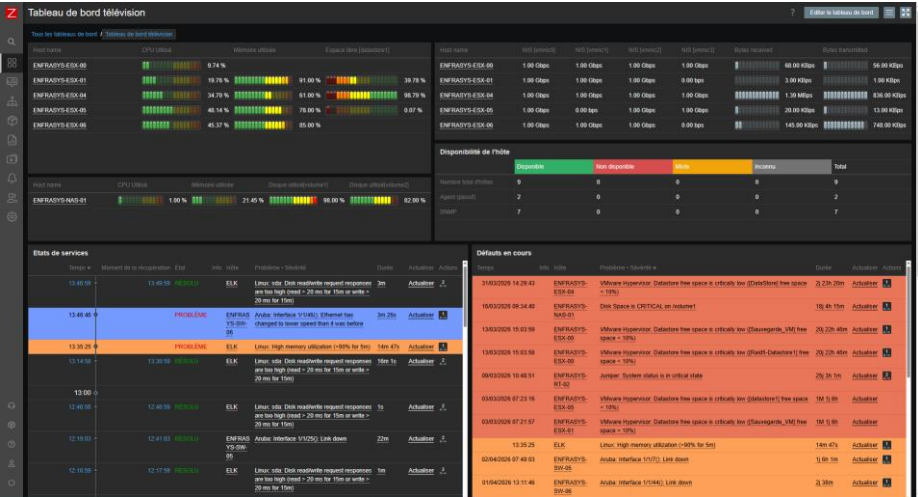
Tableau de bord télévision

Éditer le tableau de bord

Tous les tableaux de bord / Tableau de bord télévision

| Host name | CPU Utilisé | Mémoire utilisée | Espace libre [datastore1] |
|---|---|---|---|
| ENFRASYS-ESX-00 | 8.74 % | | |
| ENFRASYS-ESX-01 | 19.76 % | 91.00 % | 39.78 % |
| ENFRASYS-ESX-04 | 34.79 % | 61.00 % | 98.79 % |
| ENFRASYS-ESX-05 | 48.14 % | 78.00 % | 0.07 % |
| ENFRASYS-ESX-06 | 45.37 % | 85.00 % | |

| Host name | NIS [vmnic0] | NIS [vmnic1] | NIS [vmnic2] | NIS [vmnic3] | Bytes received | Bytes transmitted |
|---|---|---|---|---|---|---|
| ENFRASYS-ESX-00 | 1.00 Gbps | 1.00 Gbps | 1.00 Gbps | 1.00 Gbps | 68.00 KBps | 56.00 KBps |
| ENFRASYS-ESX-01 | 1.00 Gbps | 1.00 Gbps | 0.00 bps | 1.00 Gbps | 3.00 KBps | 1.00 KBps |
| ENFRASYS-ESX-04 | 1.00 Gbps | 1.00 Gbps | 1.00 Gbps | 1.00 Gbps | 1.39 MBps | 836.00 KBps |
| ENFRASYS-ESX-05 | 1.00 Gbps | 0.00 bps | 1.00 Gbps | 1.00 Gbps | 20.00 KBps | 13.00 KBps |
| ENFRASYS-ESX-06 | 1.00 Gbps | 1.00 Gbps | 1.00 Gbps | 1.00 Gbps | 145.00 KBps | 740.00 KBps |

Disponibilité de l'hôte

| | Disponible | Non disponible | Mixte | Inconnu | Total |
|---|---|---|---|---|---|
| Nombre total d'hôtes | 9 | 0 | 0 | 0 | 9 |
| Agent (passif) | 2 | 0 | 0 | 0 | 2 |
| SNMP | 7 | 0 | 0 | 0 | 7 |

| Host name | CPU Utilisé | Mémoire utilisée | Disque utilisé[volume1] | Disque utilisé[volume2] |
|---|---|---|---|---|
| ENFRASYS-NAS-01 | 1.00 % | 21.45 % | 98.00 % | 82.00 % |

Etats de services

| Temps | Moment de la récupération | Etat | Info | Hôte | Problème • Sévérité | Durée | Actualiser | Actions |
|---|---|---|---|---|---|---|---|---|
| 13:46:59 | 13:49:59 | RÉSOLU | | ELK | Linux: sda: Disk read/write request responses are too high (read > 20 ms for 15m or write > 20 ms for 15m) | 3m | Actualiser | |
| 13:46:46 | | PROBLÈME | | ENFRASYS-SW-06 | Aruba: Interface 1/1/46(): Ethernet has changed to lower speed than it was before | 3m 26s | Actualiser | |
| 13:35:25 | | PROBLÈME | | ELK | Linux: High memory utilization (>90% for 5m) | 14m 47s | Actualiser | |
| 13:14:59 | 13:30:59 | RÉSOLU | | ELK | Linux: sda: Disk read/write request responses are too high (read > 20 ms for 15m or write > 20 ms for 15m) | 16m 1s | Actualiser | |
| 13:00 | | | | | | | | |
| 12:40:59 | 12:40:59 | RÉSOLU | | ELK | Linux: sda: Disk read/write request responses are too high (read > 20 ms for 15m or write > 20 ms for 15m) | 1s | Actualiser | |
| 12:19:03 | 12:41:03 | RÉSOLU | | ENFRASYS-SW-05 | Aruba: Interface 1/1/25(): Link down | 22m | Actualiser | |
| 12:16:59 | 12:17:59 | RÉSOLU | | ELK | Linux: sda: Disk read/write request responses are too high (read > 20 ms for 15m or write > 20 ms for 15m) | 1m | Actualiser | |

Défauts en cours

| Temps | Info | Hôte | Problème • Sévérité | Durée | Actualiser | Actions |
|---|---|---|---|---|---|---|
| 31/03/2026 14:26:43 | | ENFRASYS-ESX-04 | VMware Hypervisor: Datastore free space is critically low ([DataStore] free space < 10%) | 2j 23h 20m | Actualiser | |
| 16/03/2026 09:34:40 | | ENFRASYS-NAS-01 | Disk Space is CRITICAL on /volume1 | 18j 4h 15m | Actualiser | |
| 13/03/2026 15:03:59 | | ENFRASYS-ESX-00 | VMware Hypervisor: Datastore free space is critically low ([Sauvegarde_VM] free space < 10%) | 20j 22h 46m | Actualiser | |
| 13/03/2026 15:03:59 | | ENFRASYS-ESX-00 | VMware Hypervisor: Datastore free space is critically low ([Raid5-Datastore1] free space < 10%) | 20j 22h 46m | Actualiser | |
| 09/03/2026 10:48:51 | | ENFRASYS-RT-02 | Juniper: System status is in critical state | 25j 3h 1m | Actualiser | |
| 03/03/2026 07:23:16 | | ENFRASYS-ESX-05 | VMware Hypervisor: Datastore free space is critically low ([datastore1] free space < 10%) | 1M 1j 6h | Actualiser | |
| 03/03/2026 07:21:57 | | ENFRASYS-ESX-01 | VMware Hypervisor: Datastore free space is critically low ([Sauvegarde_VM] free space < 10%) | 1M 1j 6h | Actualiser | |
| 13:35:25 | | ELK | Linux: High memory utilization (>90% for 5m) | 14m 47s | Actualiser | |
| 02/04/2026 07:49:03 | | ENFRASYS-SW-05 | Aruba: Interface 1/1/7(): Link down | 1j 6h 1m | Actualiser | |
| 01/04/2026 13:11:46 | | ENFRASYS-SW-06 | Aruba: Interface 1/1/44(): Link down | 2j 38m | Actualiser | |